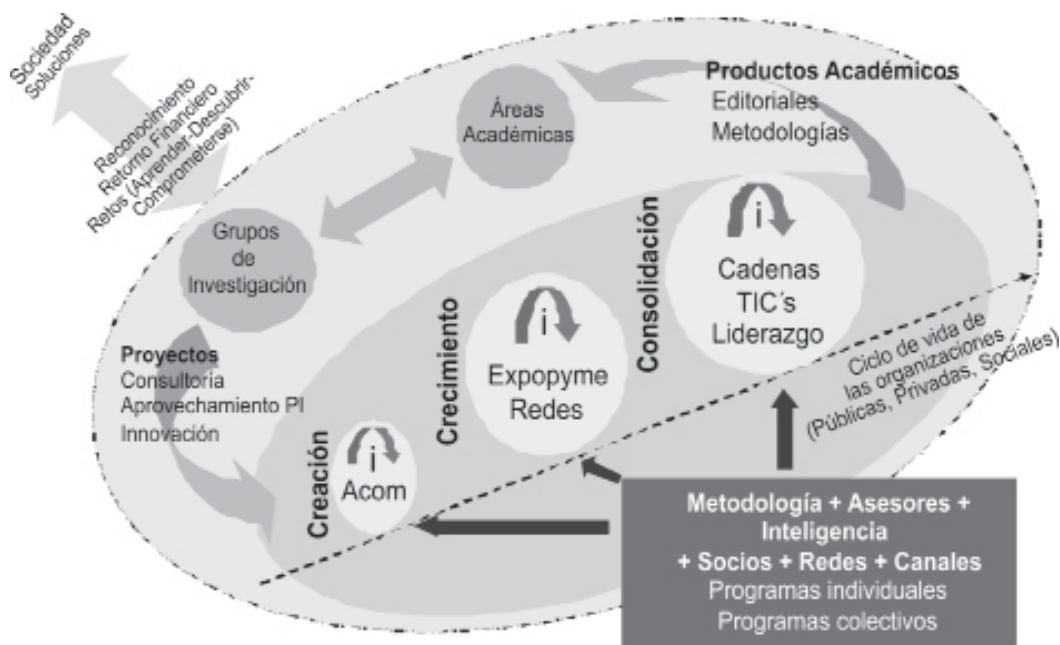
Sociedad
Soluciones

Reconocimiento
Retorno Financiero
Retos (Aprender-Descubrir-Comprometerse)

Áreas Académicas

Productos Académicos
Editoriales
Metodologías

Grupos de Investigación

Consolidación

i
Cadenas
TIC´s
Liderazgo

Crecimiento

i
Expopyme
Redes

Ciclo de vida de las organizaciones (Públicas, Privadas, Sociales)

Proyectos
Consultoría
Aprovechamiento PI
Innovación

Creación

i
Acom

Metodología + Asesores + Inteligencia
+ Socios + Redes + Canales
Programas individuales
Programas colectivos